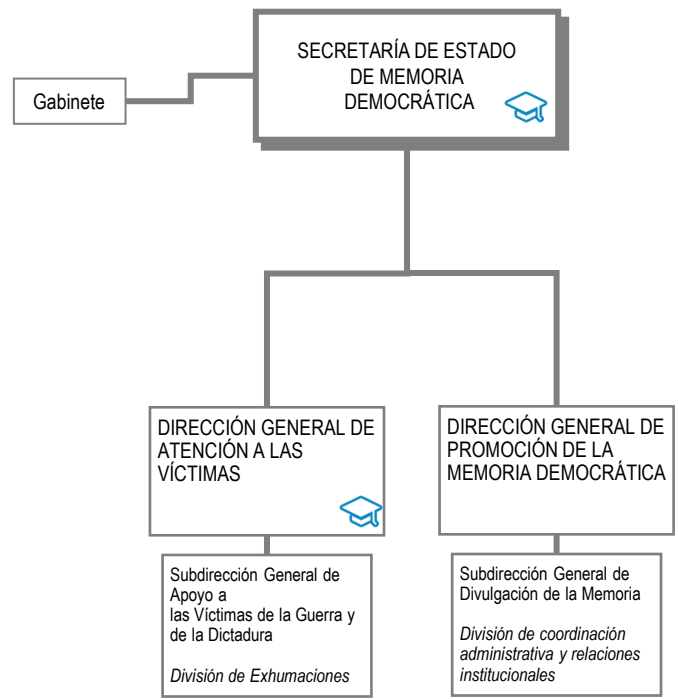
SECRETARÍA DE ESTADO DE MEMORIA DEMOCRÁTICA

Gabinete

DIRECCIÓN GENERAL DE ATENCIÓN A LAS VÍCTIMAS

DIRECCIÓN GENERAL DE PROMOCIÓN DE LA MEMORIA DEMOCRÁTICA

Subdirección General de Apoyo a las Víctimas de la Guerra y de la Dictadura

*División de Exhumaciones*

Subdirección General de Divulgación de la Memoria

*División de coordinación administrativa y relaciones institucionales*